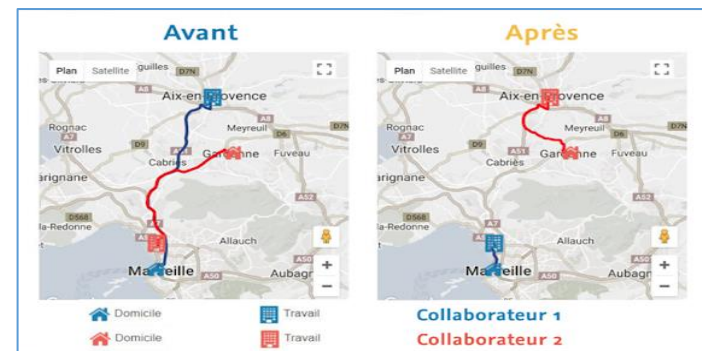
Avant

Plan Satellite guilles D7N

Aix-en-Provence
A8
Rognac A8 D7N
A7 Meyreuil D6
Vitrolles D9 A51
Cabriès Gardanne Fuveau
arignane
D568
la-Redonne A7
A55 Allauch
A7
Marseille A50 Aubagn

Après

Plan Satellite guilles D7N

Aix-en-Provence
A8
Rognac A8 D7N
A7 Meyreuil D6
Vitrolles D9 A51
Cabriès Gardanne Fuveau
arignane
D568
la-Redonne A7
A55 Allauch
Marseille A50 Aubagn

Domicile Travail
Domicile Travail

Collaborateur 1
Collaborateur 2